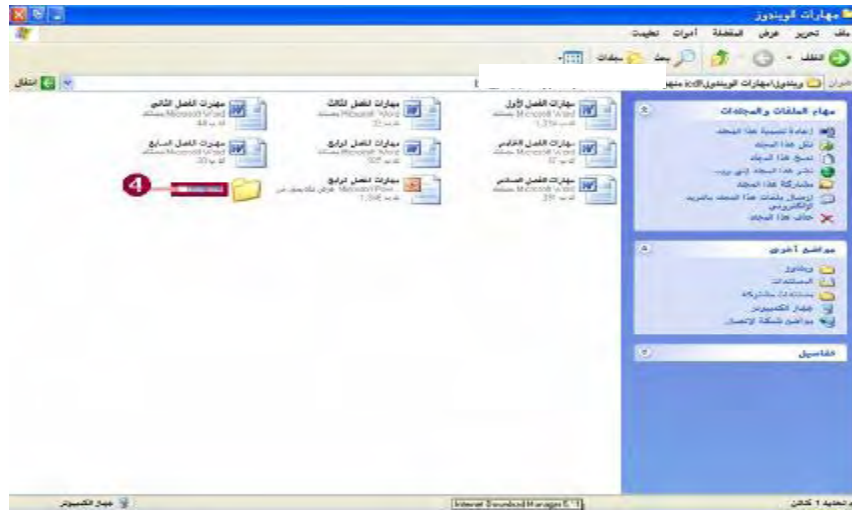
مهارات الويندوز

ملف تحرير عرض المفضلة أدوات تعليمات

الخلف بحث مجلدات

العنوان ويندوز\مهارات الويندوز\icdl منهج

انتقال

مهام الملفات والمجلدات

إعادة تسمية هذا المجلد
نقل هذا المجلد
نسخ هذا المجلد
نشر هذا المجلد إلى ويب
مشاركة هذا المجلد
إرسال ملفات هذا المجلد بالبريد الإلكتروني
حذف هذا المجلد

مواضع أخرى

ويندوز
المستندات
مستندات مشتركة
جهاز الكمبيوتر
مواضع شبكة الاتصال

تفاصيل

مهارات الفصل الأول
مستند Microsoft Word
1,376 ك.ب

مهارات الفصل الثالث
مستند Microsoft Word
32 ك.ب

مهارات الفصل الثاني
مستند Microsoft Word
48 ك.ب

مهارات الفصل الخامس
مستند Microsoft Word
32 ك.ب

مهارات الفصل الرابع
مستند Microsoft Word
305 ك.ب

مهارات الفصل السابع
مستند Microsoft Word
30 ك.ب

مهارات الفصل السادس
مستند Microsoft Word
391 ك.ب

مهارات الفصل الرابع
عرض تقديمي من Microsoft Pow
1,594 ك.ب

4

تحديد 1 كائن

Internet Download Manager 5.11

جهاز الكمبيوتر